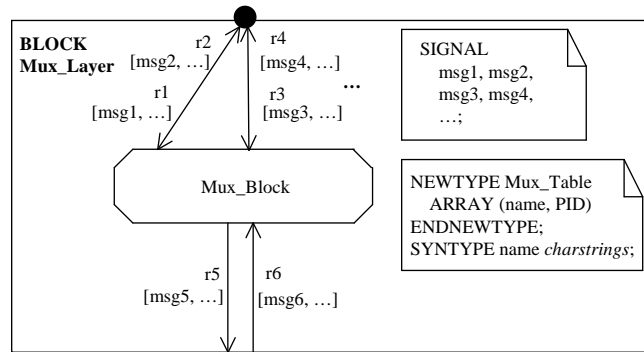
BLOCK
Mux_Layer

r2
[msg2, …]

r1
[msg1, …]

r4
[msg4, …]

r3
[msg3, …]

…

SIGNAL
msg1, msg2,
msg3, msg4,
…;

Mux_Block

NEWTYPE Mux_Table
ARRAY (name, PID)
ENDNEWTYPE;
SYNTYPE name *charstrings*;

r5
[msg5, …]

r6
[msg6, …]